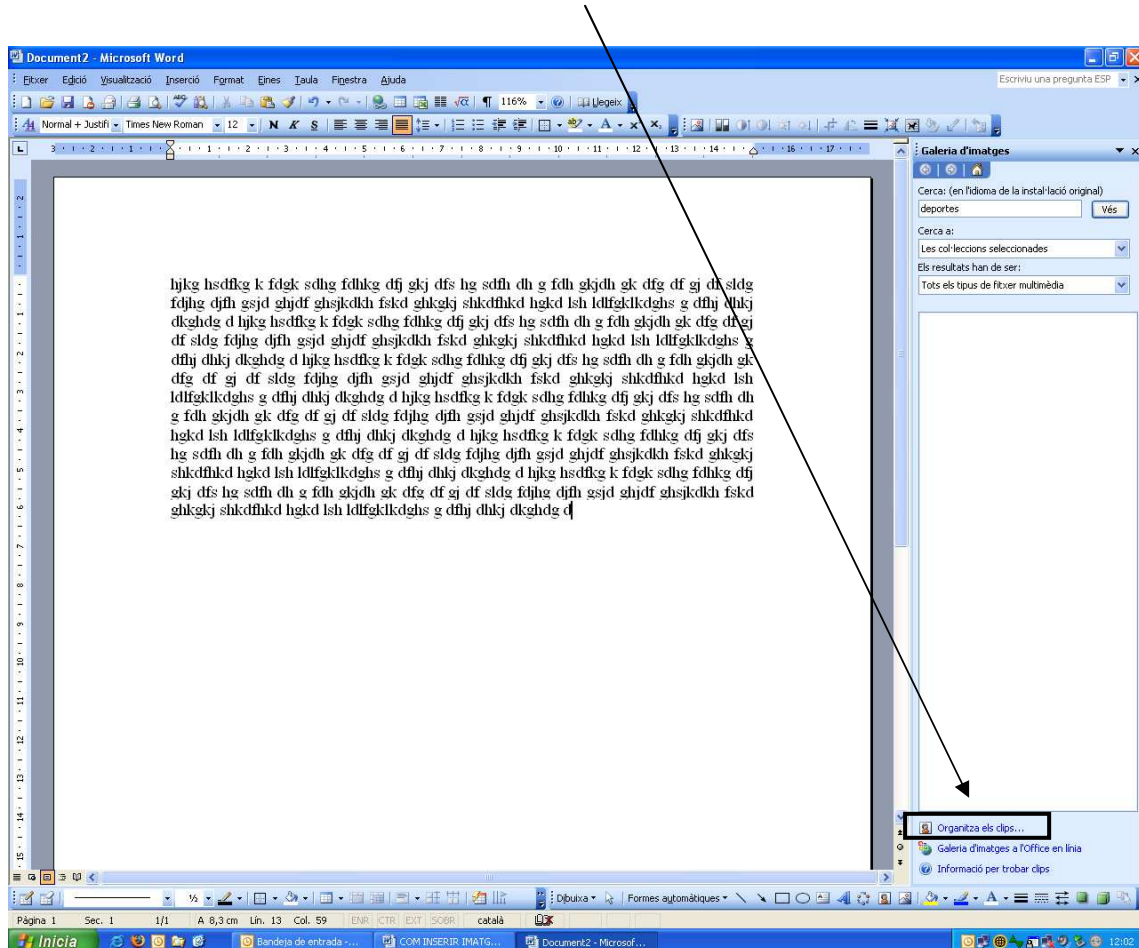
Document2 - Microsoft Word

Fitxer Edició Visualització Inserció Format Eines Taula Finestra Ajuda

Escriviu una pregunta ESP

116% Llegeix

Normal + Justifi Times New Roman 12 N K S

Galeria d'imatges

Cerca: (en l'idioma de la instal·lació original)

deportes

Vés

Cerca a:

Les col·leccions seleccionades

Els resultats han de ser:

Tots els tipus de fitxer multimèdia

hjkg hsdfkg k fdgk sdhg fdhkg dfj gkj dfs hg sdfh dh g fdh gkjdh gk dfg df gj df sldg fdjhg djfh gsjd ghjdf ghsjkdkh fskd ghkgkj shkdfhkd hgkd lsh ldlfgklkdghs g dfhj dhkj dkghdg d hjkg hsdfkg k fdgk sdhg fdhkg dfj gkj dfs hg sdfh dh g fdh gkjdh gk dfg df gj df sldg fdjhg djfh gsjd ghjdf ghsjkdkh fskd ghkgkj shkdfhkd hgkd lsh ldlfgklkdghs g dfhj dhkj dkghdg d hjkg hsdfkg k fdgk sdhg fdhkg dfj gkj dfs hg sdfh dh g fdh gkjdh gk dfg df gj df sldg fdjhg djfh gsjd ghjdf ghsjkdkh fskd ghkgkj shkdfhkd hgkd lsh ldlfgklkdghs g dfhj dhkj dkghdg d hjkg hsdfkg k fdgk sdhg fdhkg dfj gkj dfs hg sdfh dh g fdh gkjdh gk dfg df gj df sldg fdjhg djfh gsjd ghjdf ghsjkdkh fskd ghkgkj shkdfhkd hgkd lsh ldlfgklkdghs g dfhj dhkj dkghdg d hjkg hsdfkg k fdgk sdhg fdhkg dfj gkj dfs hg sdfh dh g fdh gkjdh gk dfg df gj df sldg fdjhg djfh gsjd ghjdf ghsjkdkh fskd ghkgkj shkdfhkd hgkd lsh ldlfgklkdghs g dfhj dhkj dkghdg d hjkg hsdfkg k fdgk sdhg fdhkg dfj gkj dfs hg sdfh dh g fdh gkjdh gk dfg df gj df sldg fdjhg djfh gsjd ghjdf ghsjkdkh fskd ghkgkj shkdfhkd hgkd lsh ldlfgklkdghs g dfhj dhkj dkghdg d

Organitza els clips...

Galeria d'imatges a l'Office en línia

Informació per trobar clips

Dibuixa Formes automàtiques

Pàgina 1 Sec. 1 1/1 A 8,3 cm Lín. 13 Col. 59 ENR CTR EXT SOBR català

Inicia Bandeja de entrada -... COM INSERIR IMATG... Document2 - Microsof... 12:02